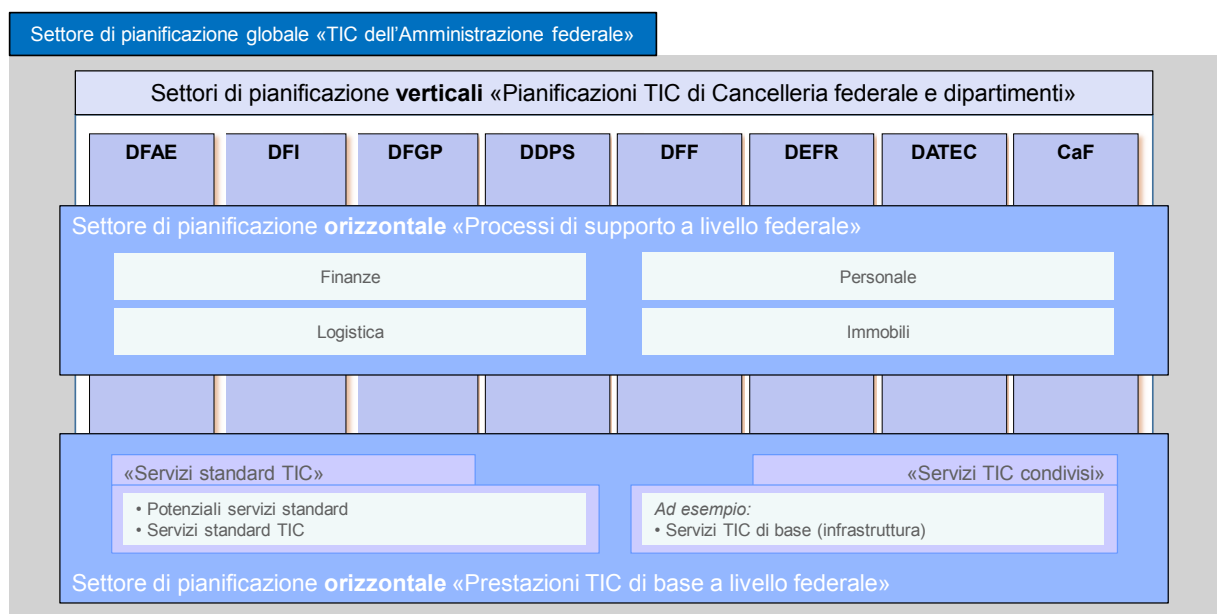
Settore di pianificazione globale «TIC dell'Amministrazione federale»

Settori di pianificazione **verticali** «Pianificazioni TIC di Cancelleria federale e dipartimenti»

| DFAE | DFI | DFGP | DDPS | DFF | DEFR | DATEC | CaF |
|---|---|---|---|---|---|---|---|

Settore di pianificazione **orizzontale** «Processi di supporto a livello federale»

Finanze

Personale

Logistica

Immobili

«Servizi standard TIC»

• Potenziali servizi standard
• Servizi standard TIC

«Servizi TIC condivisi»

*Ad esempio:*
• Servizi TIC di base (infrastruttura)

Settore di pianificazione **orizzontale** «Prestazioni TIC di base a livello federale»